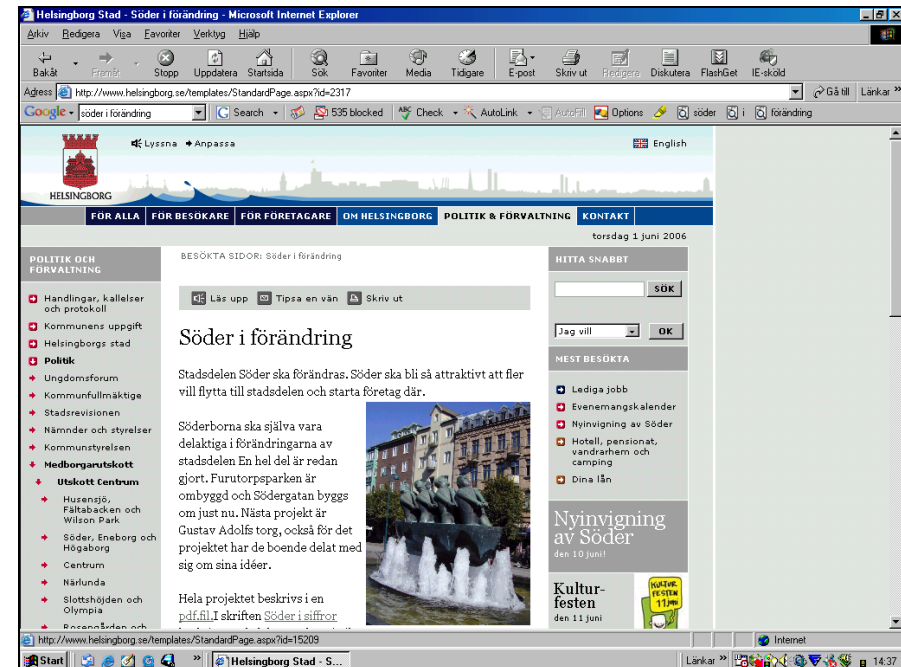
Helsingborg Stad - Söder i förändring - Microsoft Internet Explorer

Arkiv Redigera Visa Favoriter Verktyg Hjälp

Bakåt Framåt Stopp Uppdatera Startsida Sök Favoriter Media Tidigare E-post Skriv ut Redigera Diskutera FlashGet IE-sköld

Adress http://www.helsingborg.se/templates/StandardPage.aspx?id=2317 Gå till Länkar »

Google söder i förändring Search 535 blocked Check AutoLink AutoFill Options söder i förändring

Lyssna Anpassa English

HELSINGBORG

FÖR ALLA FÖR BESÖKARE FÖR FÖRETAGARE OM HELSINGBORG POLITIK & FÖRVALTNING KONTAKT

torsdag 1 juni 2006

POLITIK OCH FÖRVALTNING

Handlingar, kallelser och protokoll
Kommunens uppgift
Helsingborgs stad
Politik
Ungdomsforum
Kommunfullmäktige
Stadsrevisionen
Nämnder och styrelser
Kommunstyrelsen
Medborgarutskott
Utskott Centrum
Husensjö, Fältabacken och Wilson Park
Söder, Eneborg och Högaborg
Centrum
Närlunda
Slottshöjden och Olympia
Rosengården och

BESÖKTA SIDOR: Söder i förändring

Läs upp Tipsa en vän Skriv ut

Söder i förändring

Stadsdelen Söder ska förändras. Söder ska bli så attraktivt att fler vill flytta till stadsdelen och starta företag där.

Söderborna ska själva vara delaktiga i förändringarna av stadsdelen En hel del är redan gjort. Furutorpsparken är ombyggd och Södergatan byggs om just nu. Nästa projekt är Gustav Adolfs torg, också för det projektet har de boende delat med sig om sina idéer.

Hela projektet beskrivs i en pdf.fil.I skriften Söder i siffror

HITTA SNABBT

SÖK

Jag vill OK

MEST BESÖKTA

Lediga jobb
Evenemangskalender
Nyinvigning av Söder
Hotell, pensionat, vandrarhem och camping
Dina lån

Nyinvigning av Söder
den 10 juni!

Kultur-festen
den 11 juni

KULTUR FESTEN 11 JUNI

http://www.helsingborg.se/templates/StandardPage.aspx?id=15209 Internet

Start Helsingborg Stad - S... Länkar » 14:37